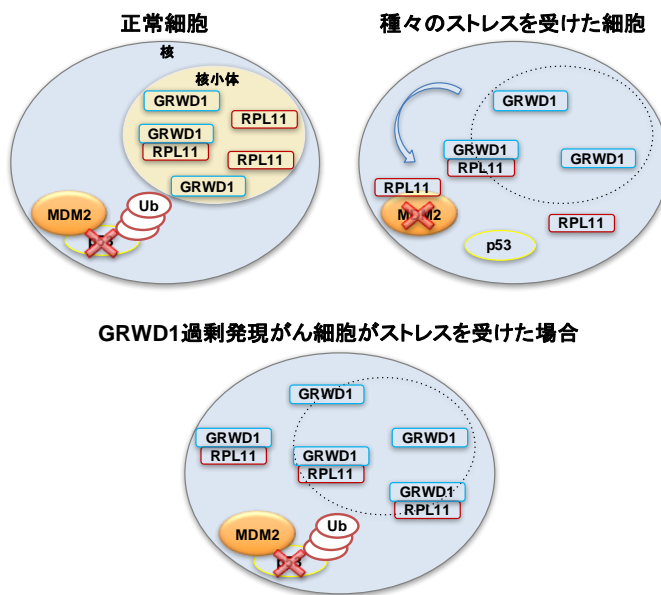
正常細胞

核

核小体

GRWD1

RPL11

GRWD1
RPL11

RPL11

GRWD1

MDM2

Ub

p53

種々のストレスを受けた細胞

GRWD1

GRWD1
RPL11

GRWD1

RPL11

MDM2

RPL11

p53

GRWD1過剰発現がん細胞がストレスを受けた場合

GRWD1

GRWD1
RPL11

GRWD1
RPL11

GRWD1

GRWD1
RPL11

MDM2

Ub

p53